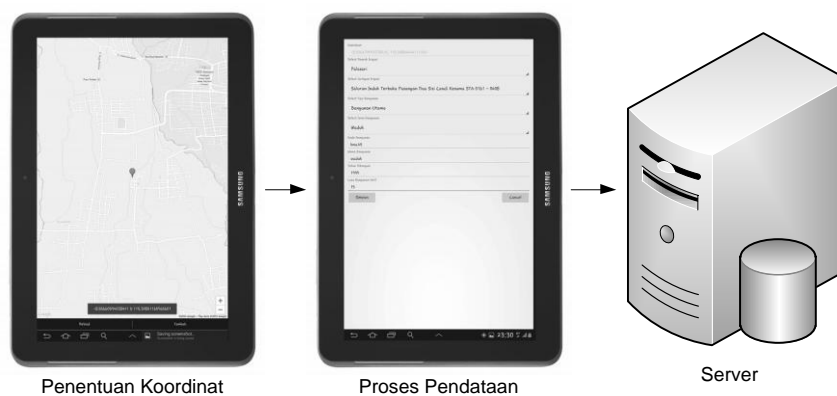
SAMSUNG

Pekalongan

Saluran Induk Tertutup Pasangan Batu Kali (Lanjutan) BTA-01b/1 - BHB

Bangunan Utama

Mudah

baru b

mudah

1985

75

Simpan

Cancel

SAMSUNG

Penentuan Koordinat

Proses Pendataan

Server